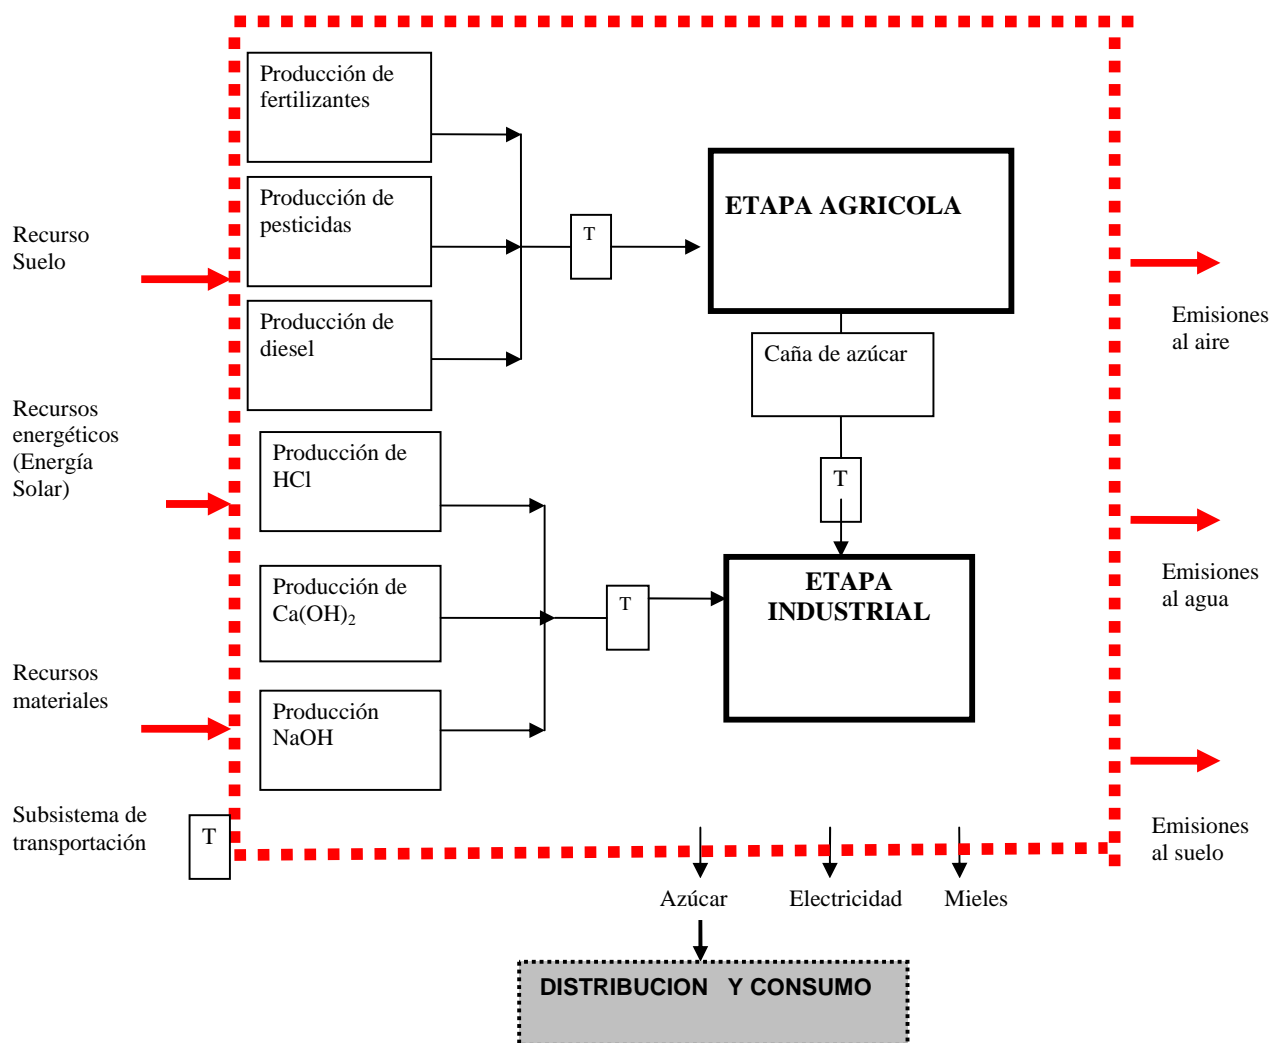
Producción de fertilizantes

Producción de pesticidas

Producción de diesel

T

ETAPA AGRICOLA

Recurso Suelo

Emisiones al aire

Caña de azúcar

Recursos energéticos (Energía Solar)

Producción de HCl

T

Producción de $Ca(OH)_2$

T

ETAPA INDUSTRIAL

Emisiones al agua

Recursos materiales

Producción NaOH

Subsistema de transportación

T

Emisiones al suelo

Azúcar

Electricidad

Mieles

DISTRIBUCION Y CONSUMO